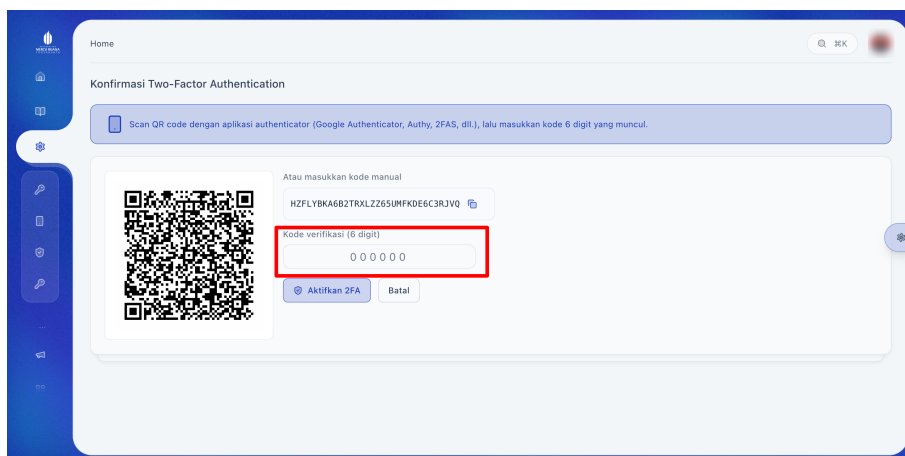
Home

⌘K

Konfirmasi Two-Factor Authentication

Scan QR code dengan aplikasi authenticator (Google Authenticator, Authy, 2FAS, dll.), lalu masukkan kode 6 digit yang muncul.

Atau masukkan kode manual

HZFLYBKA6B2TRXLZZ65UMFKDE6C3RJVQ

Kode verifikasi (6 digit)

000000

Aktifkan 2FA

Batal